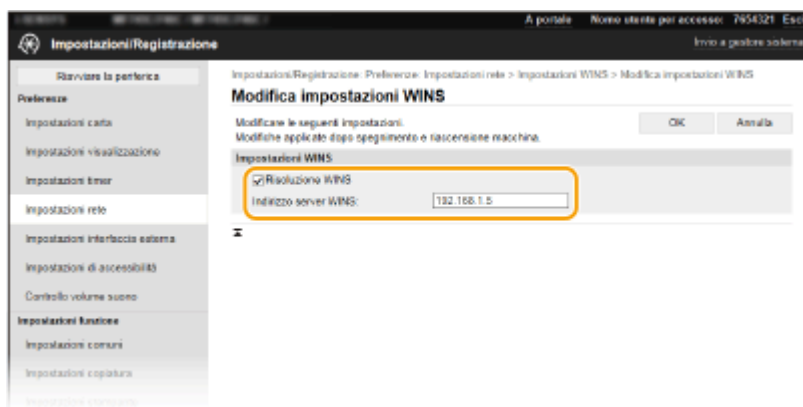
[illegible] A portale Nome utente per accesso: 7654321 Esci

Impostazioni/Registrazione

Invio a gestore sistema

Riavviare la periferica

Preferenze

Impostazioni carta

Impostazioni visualizzazione

Impostazioni timer

Impostazioni rete

Impostazioni interfaccia esterna

Impostazioni di accessibilità

Controllo volume suono

Impostazioni funzione

Impostazioni comuni

Impostazioni copiatura

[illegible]

Impostazioni/Registrazione: Preferenze: Impostazioni rete > Impostazioni WINS > Modifica impostazioni WINS

Modifica impostazioni WINS

Modificare le seguenti impostazioni.
Modifiche applicate dopo spegnimento e riaccensione macchina.

OK

Annulla

Impostazioni WINS

Risoluzione WINS

Indirizzo server WINS: 192.168.1.5